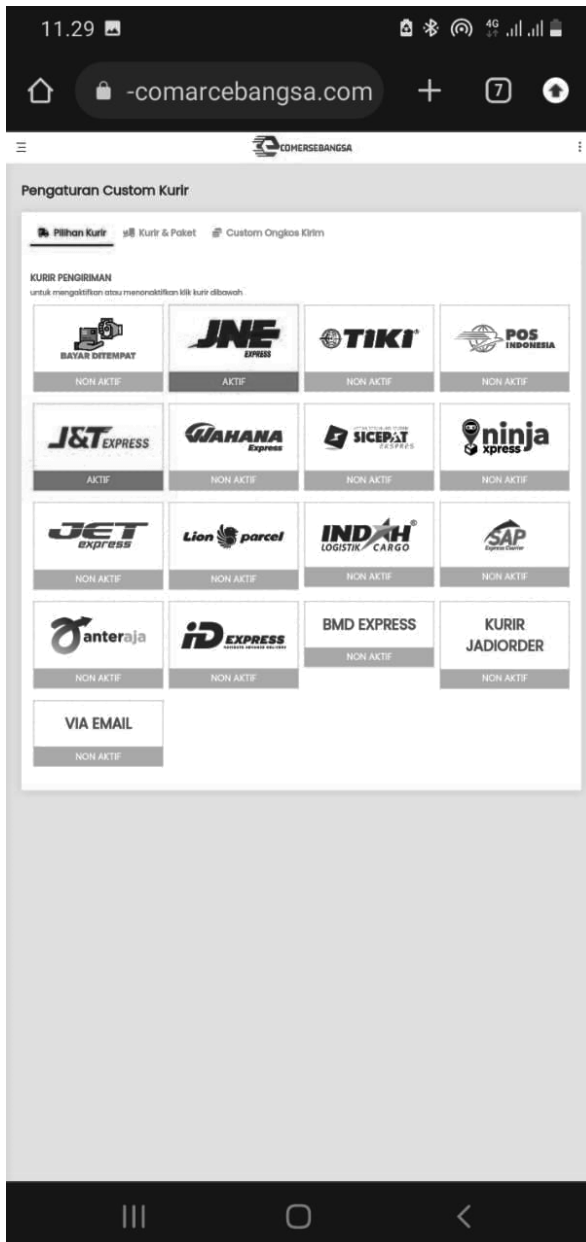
11.29

-comarcebangsa.com

7

COMERSEBANGSA

Pengaturan Custom Kurir

Pilihan Kurir   Kurir & Paket   Custom Ongkos Kirim

KURIR PENGIRIMAN
untuk mengaktifkan atau menonaktifkan klik kurir dibawah

BAYAR DITEMPAT
NON AKTIF

JNE EXPRESS
AKTIF

TIKI
NON AKTIF

POS INDONESIA
NON AKTIF

J&T EXPRESS
AKTIF

WAHANA Express
NON AKTIF

SICEPAT EKSPRES
NON AKTIF

ninja xpress
NON AKTIF

JET express
NON AKTIF

Lion parcel
NON AKTIF

INDAH LOGISTIK CARGO
NON AKTIF

SAP
NON AKTIF

anteraja
NON AKTIF

iD EXPRESS
NON AKTIF

BMD EXPRESS
NON AKTIF

KURIR JADIORDER
NON AKTIF

VIA EMAIL
NON AKTIF